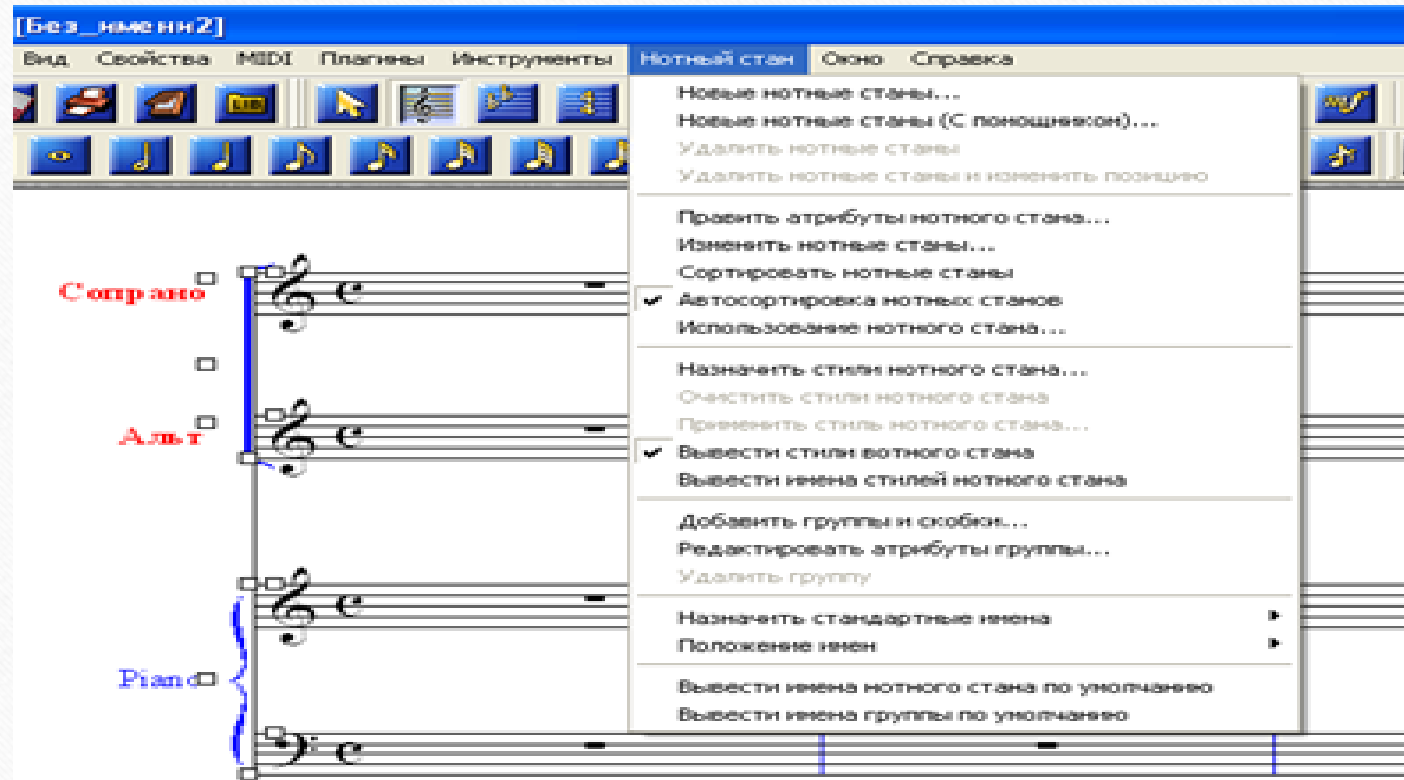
[Без_имени2]

Вид Свойства MIDI Плагины Инструменты Нотный стан Окно Справка

Новые нотные станы...
Новые нотные станы (С помощником)...
Удалить нотные станы
Удалить нотные станы и изменить позицию

Править атрибуты нотного стана...
Изменить нотные станы...
Сортировать нотные станы
✔ Автосортировка нотных станов
Использование нотного стана...

Назначить стили нотного стана...
Очистить стили нотного стана
Применить стиль нотного стана...
✔ Вывести стили нотного стана
Вывести имена стилей нотного стана

Добавить группы и скобки...
Редактировать атрибуты группы...
Удалить группу

Назначить стандартные имена ▸
Положение имен ▸

Вывести имена нотного стана по умолчанию
Вывести имена группы по умолчанию

Сопрано
Альт
Piano